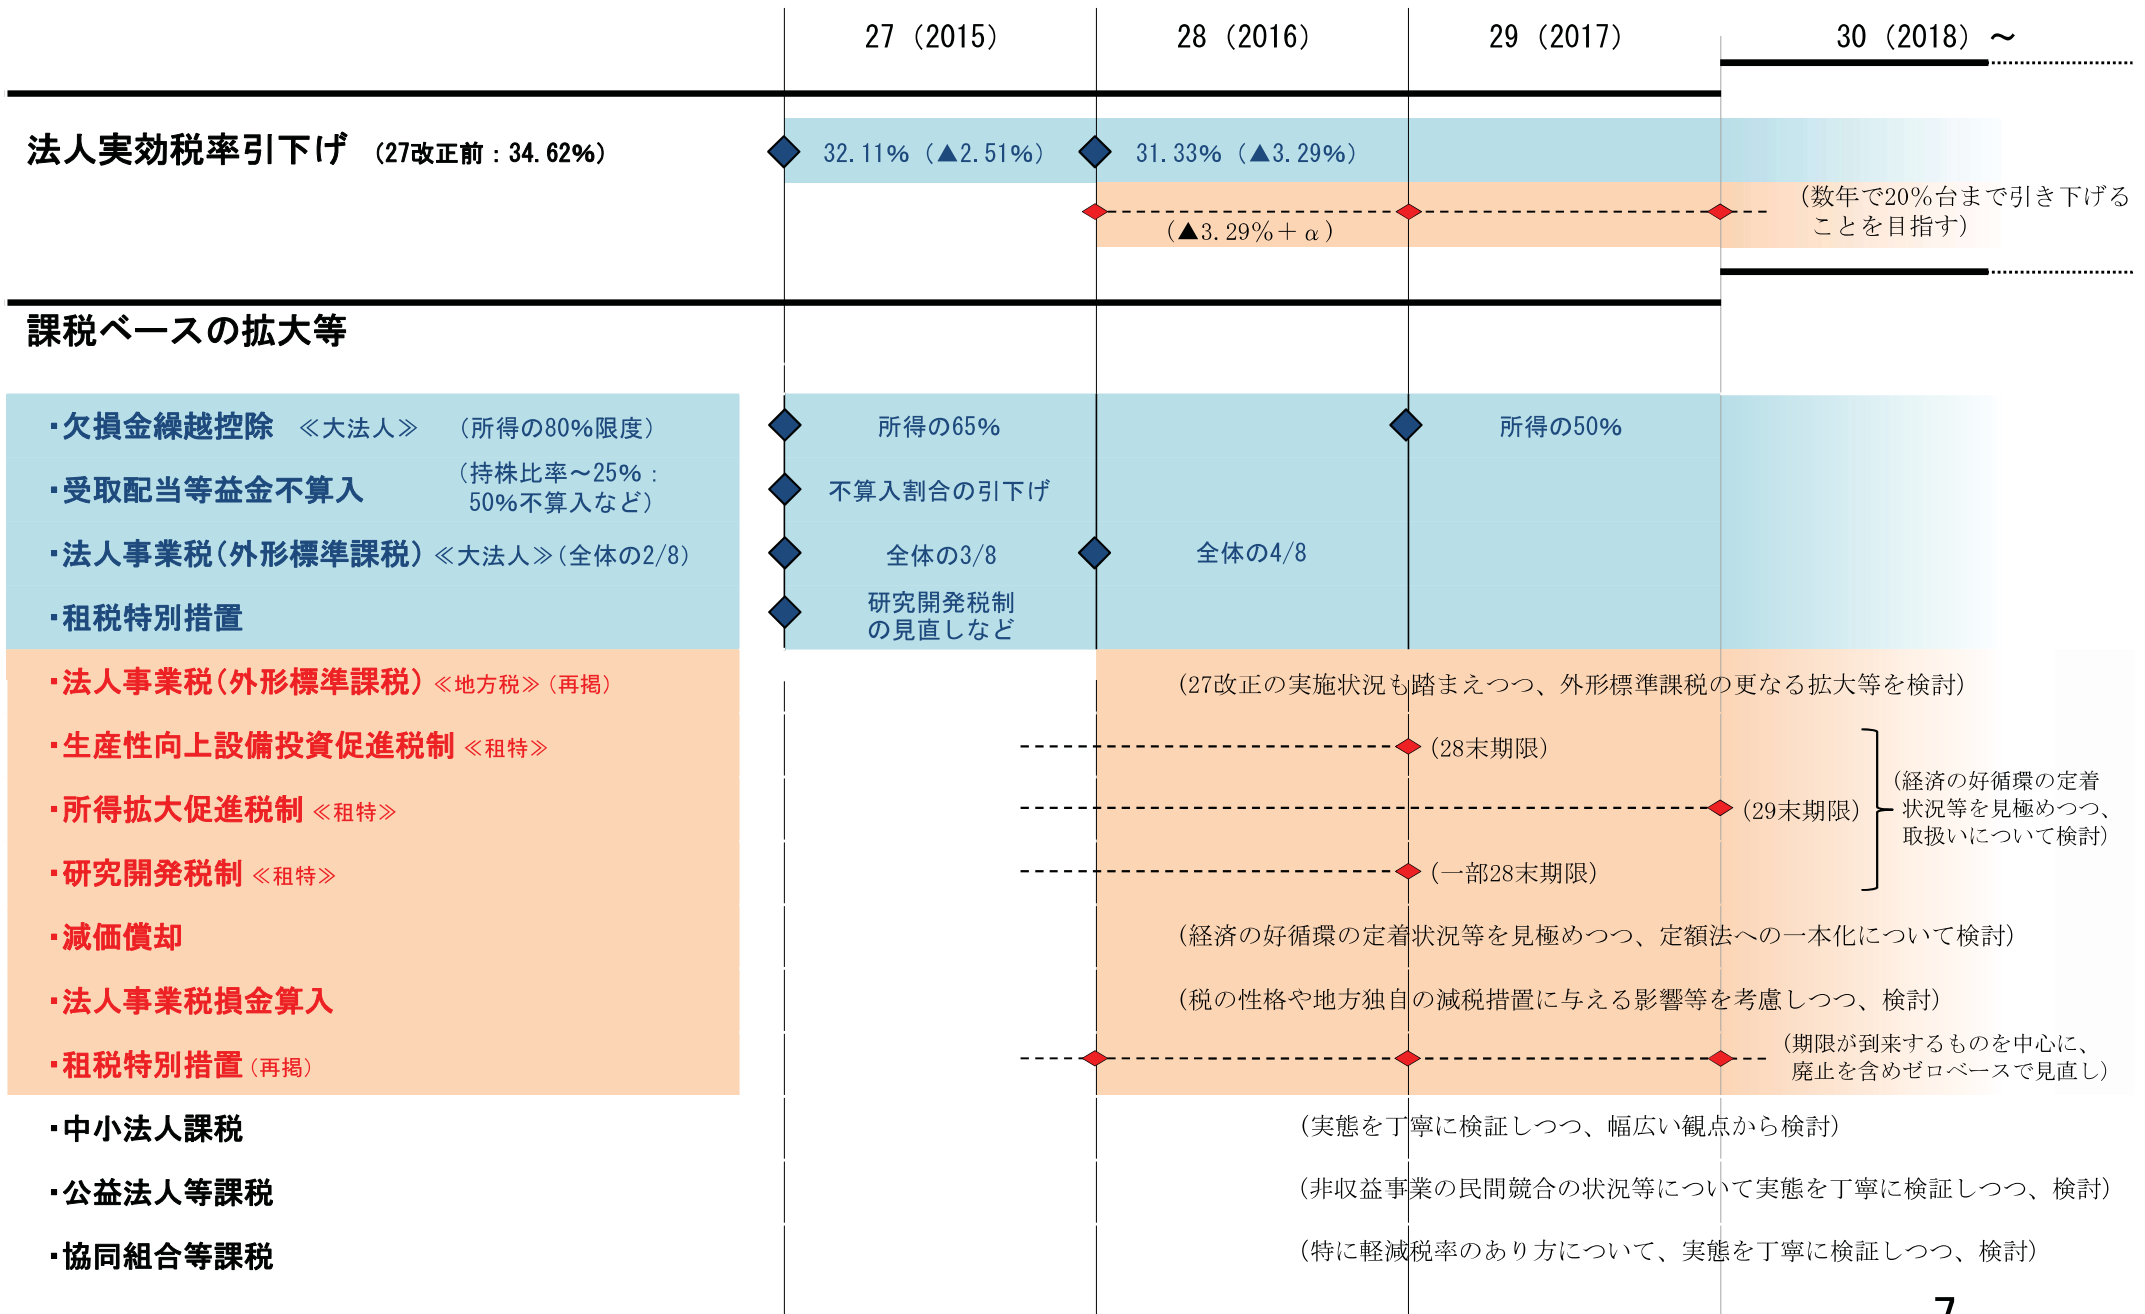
27（2015） 28（2016） 29（2017） 30（2018）～

法人実効税率引下げ （27改正前：34.62%）

32.11%（▲2.51%） 31.33%（▲3.29%）

（▲3.29%＋α）

（数年で20%台まで引き下げることを目指す）

課税ベースの拡大等

・欠損金繰越控除 ≪大法人≫ （所得の80%限度） 所得の65% 所得の50%

・受取配当等益金不算入 （持株比率～25%：50%不算入など） 不算入割合の引下げ

・法人事業税（外形標準課税）≪大法人≫（全体の2/8） 全体の3/8 全体の4/8

・租税特別措置 研究開発税制の見直しなど

・法人事業税（外形標準課税）≪地方税≫（再掲） （27改正の実施状況も踏まえつつ、外形標準課税の更なる拡大等を検討）

・生産性向上設備投資促進税制 ≪租特≫ （28末期限）

・所得拡大促進税制 ≪租特≫ （29末期限）

・研究開発税制 ≪租特≫ （一部28末期限）

（経済の好循環の定着状況等を見極めつつ、取扱いについて検討）

・減価償却 （経済の好循環の定着状況等を見極めつつ、定額法への一本化について検討）

・法人事業税損金算入 （税の性格や地方独自の減税措置に与える影響等を考慮しつつ、検討）

・租税特別措置（再掲） （期限が到来するものを中心に、廃止を含めゼロベースで見直し）

・中小法人課税 （実態を丁寧に検証しつつ、幅広い観点から検討）

・公益法人等課税 （非収益事業の民間競合の状況等について実態を丁寧に検証しつつ、検討）

・協同組合等課税 （特に軽減税率のあり方について、実態を丁寧に検証しつつ、検討）

7